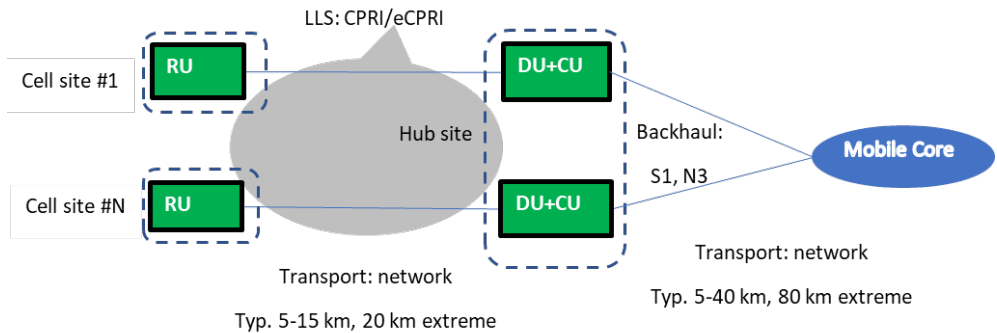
LLS: CPRI/eCPRI

Cell site #1

RU

DU+CU

Hub site

Backhaul:

S1, N3

Mobile Core

Cell site #N

RU

DU+CU

Transport: network

Typ. 5-15 km, 20 km extreme

Transport: network

Typ. 5-40 km, 80 km extreme